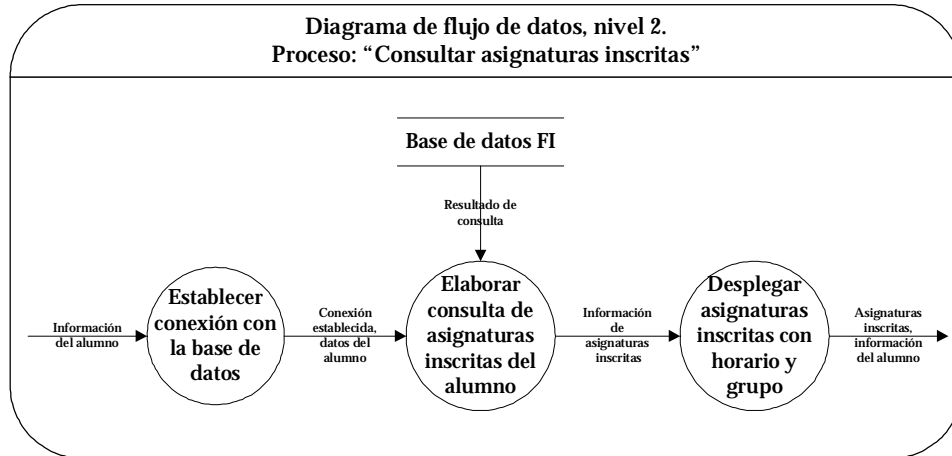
Diagrama de flujo de datos, nivel 2.
Proceso: “Consultar asignaturas inscritas”

Base de datos FI

Resultado de consulta

Información del alumno

Establecer conexión con la base de datos

Conexión establecida, datos del alumno

Elaborar consulta de asignaturas inscritas del alumno

Información de asignaturas inscritas

Desplegar asignaturas inscritas con horario y grupo

Asignaturas inscritas, información del alumno